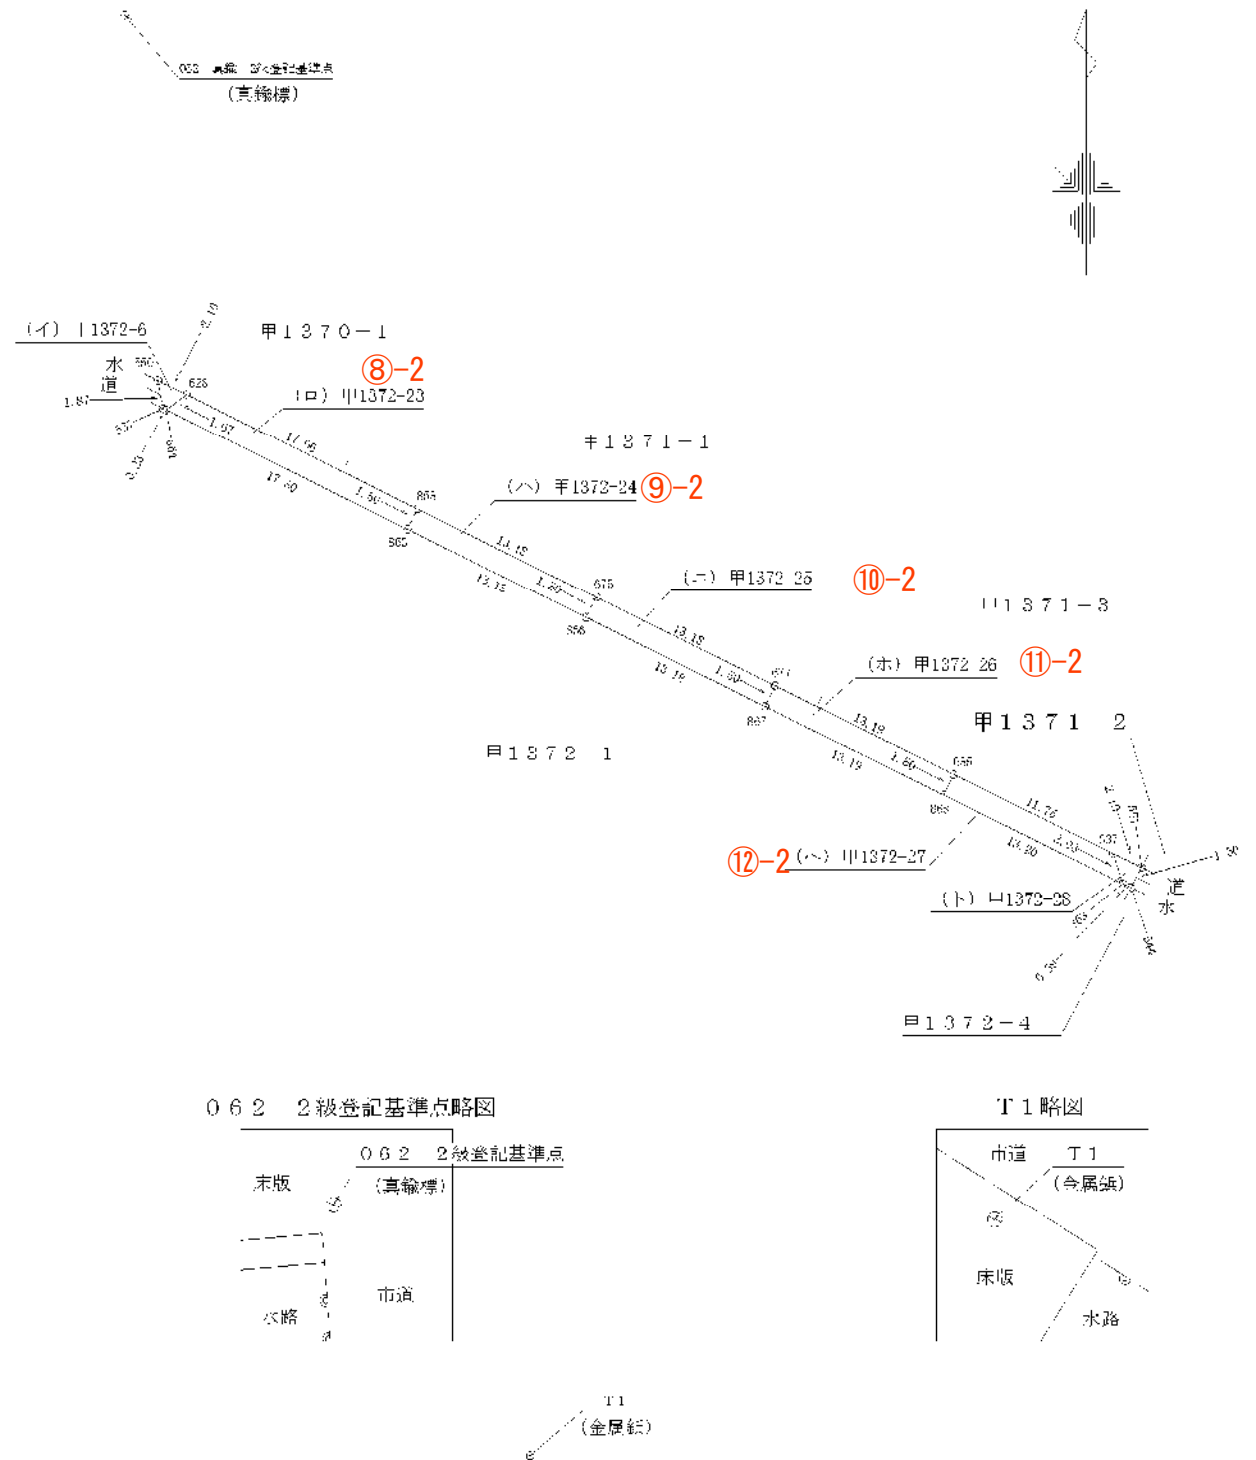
062 2級登記基準点
(真鍮標)

(イ) 甲1372-6
甲1370-1
⑧-2
水道
(ロ) 甲1372-23
1.87
2.10
1.97
11.66
17.60
1.50
甲1371-1
(ハ) 甲1372-24 ⑨-2
13.18
13.18
1.50
(ニ) 甲1372-25
⑩-2
甲1371-3
13.18
13.19
1.50
(ホ) 甲1372-26
⑪-2
甲1371-2
13.18
13.19
1.50
甲1372-1
11.76
13.20
2.03
⑫-2 (ヘ) 甲1372-27
(ト) 甲1372-28
道水
甲1372-4

062 2級登記基準点略図
062 2級登記基準点
(真鍮標)
床版
水路
市道

T1略図
市道
T1
(金属鋲)
床版
水路

T1
(金属鋲)